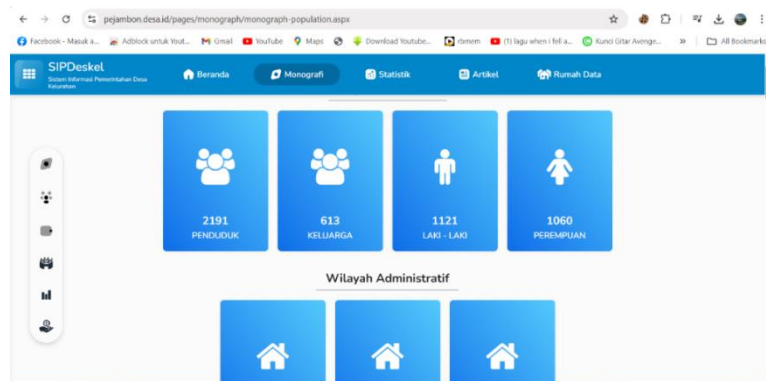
pejambon.desa.id/pages/monograph/monograph-population.aspx

Facebook - Masuk a... Adblock untuk Yout... Gmail YouTube Maps Download Youtube... rbmem (1) lagu when i fell a... Kunci Gitar Avenge... » All Bookmarks

SIPDeskel
Sistem Informasi Pemerintahan Desa Kelurahan

Beranda
Monografi
Statistik
Artikel
Rumah Data

2191
PENDUDUK

613
KELUARGA

1121
LAKI - LAKI

1060
PEREMPUAN

Wilayah Administratif